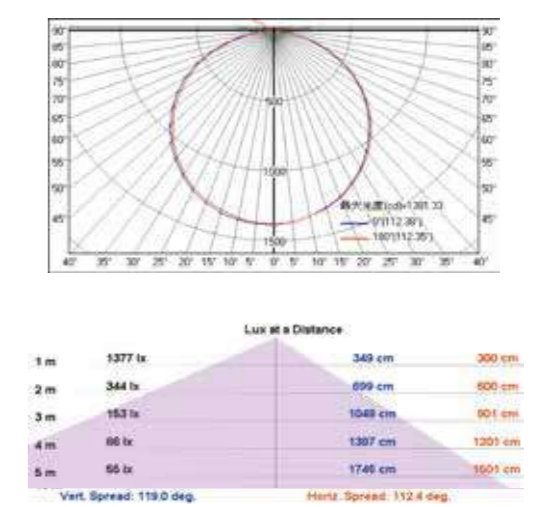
90° 85° 80° 75° 70° 65° 60° 55° 50° 45°

90° 85° 80° 75° 70° 65° 60° 55° 50° 45°

500

1000

1500

最大光强(cd)=1381.33
0°(112.39°)
180°(112.35°)

40° 35° 30° 25° 20° 15° 10° 5° 0° 5° 10° 15° 20° 25° 30° 35° 40°

Lux at a Distance

| | | | |
|---|---|---|---|
| 1 m | 1377 lx | 349 cm | 300 cm |
| 2 m | 344 lx | 699 cm | 600 cm |
| 3 m | 153 lx | 1048 cm | 901 cm |
| 4 m | 86 lx | 1397 cm | 1201 cm |
| 5 m | 55 lx | 1746 cm | 1501 cm |

Vert. Spread: 119.0 deg.
Horiz. Spread: 112.4 deg.